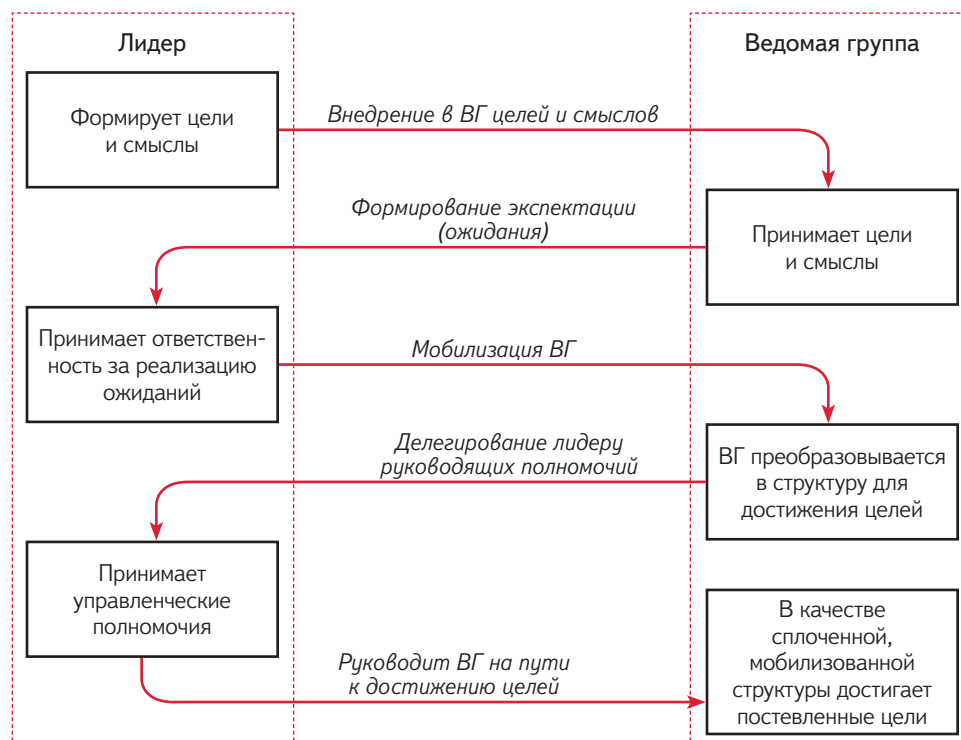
Лидер

Ведомая группа

Формирует цели и смыслы

Внедрение в ВГ целей и смыслов

Формирование экспектации (ожидания)

Принимает цели и смыслы

Принимает ответственность за реализацию ожиданий

Мобилизация ВГ

Делегирование лидеру руководящих полномочий

ВГ преобразовывается в структуру для достижения целей

Принимает управленческие полномочия

Руководит ВГ на пути к достижению целей

В качестве сплоченной, мобилизованной структуры достигает постевленные цели